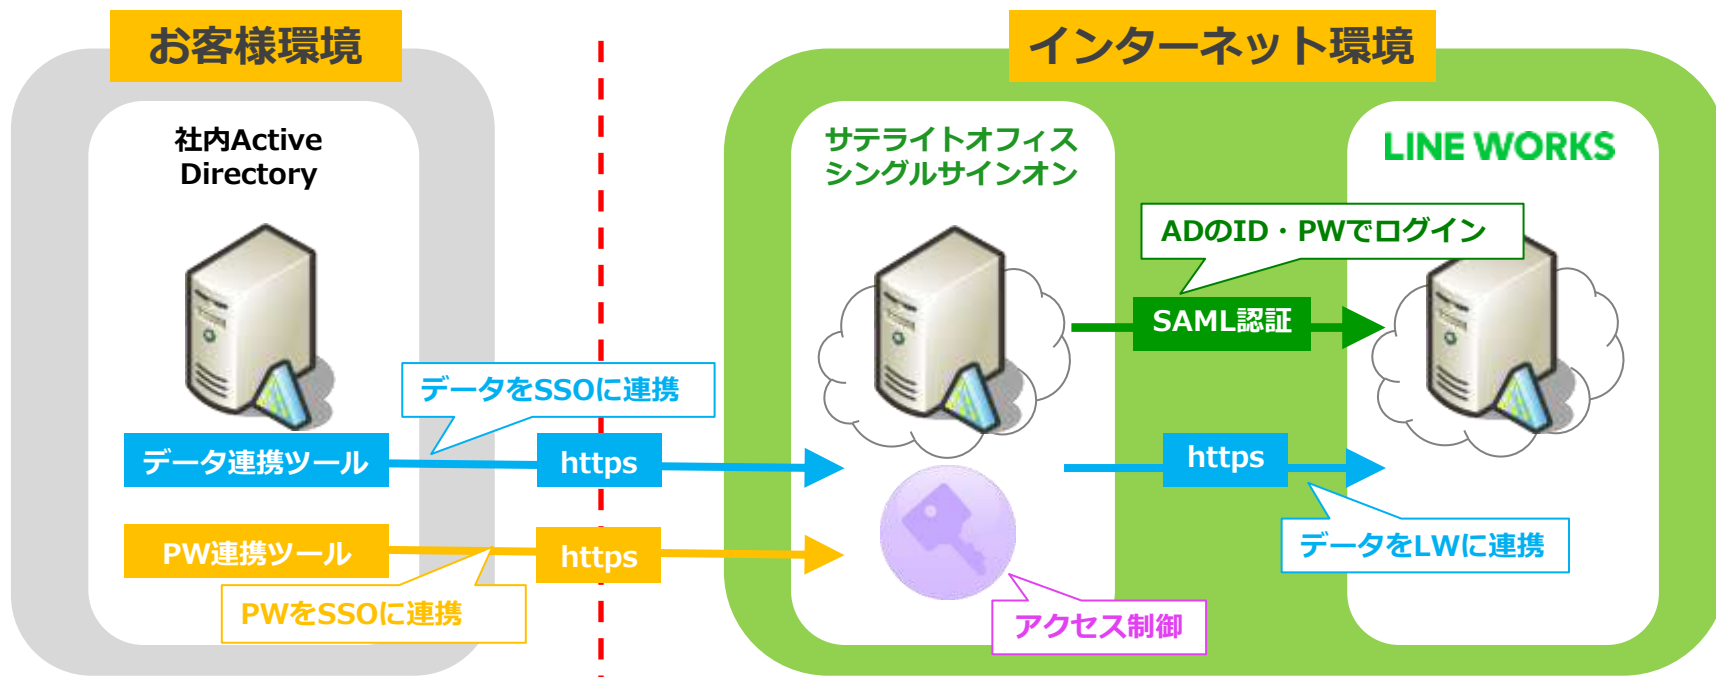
お客様環境

インターネット環境

社内Active Directory

サテライトオフィス シングルサインオン

LINE WORKS

ADのID・PWでログイン

SAML認証

データをSSOに連携

データ連携ツール

https

https

https

PW連携ツール

PWをSSOに連携

データをLWに連携

アクセス制御